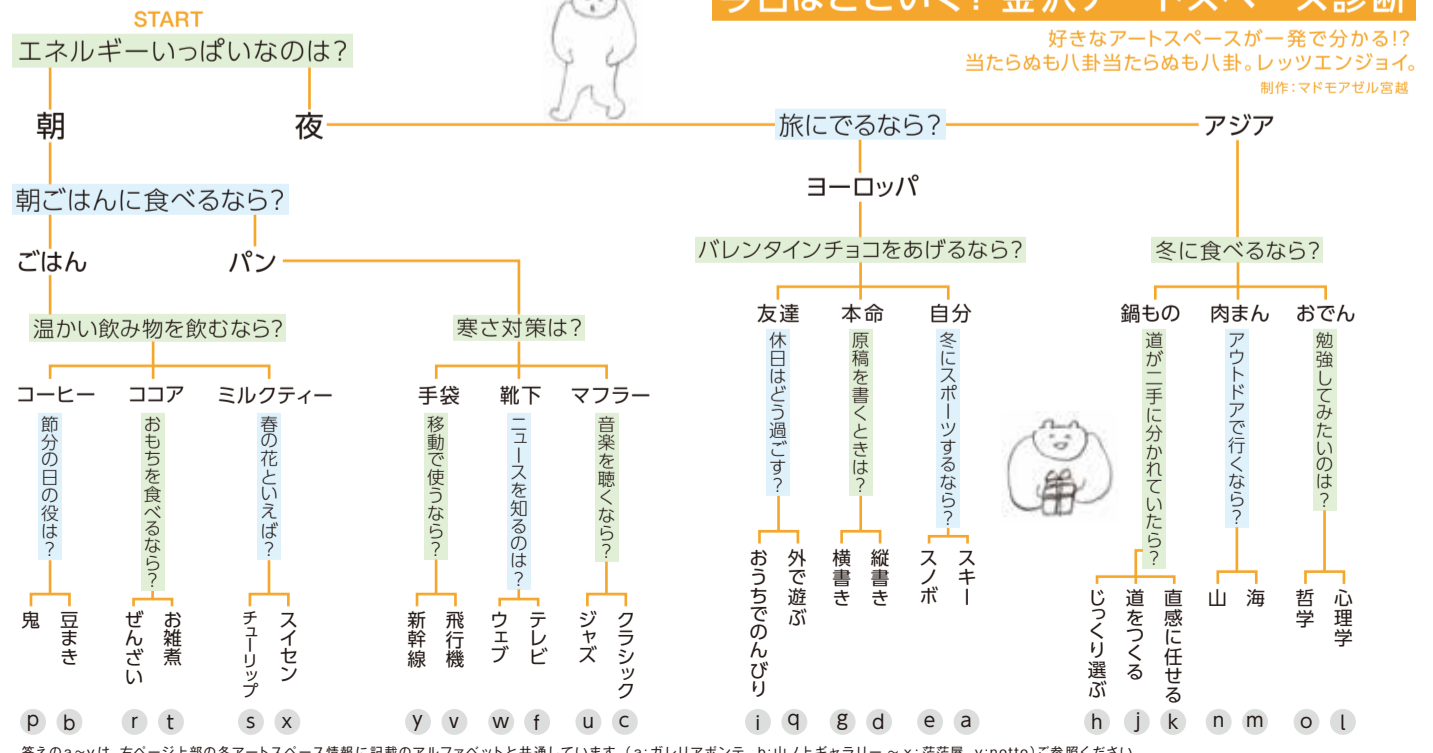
START
エネルギーいっぱいなのは?

好きなアートスペースが一発で分かる!?
当たらぬも八卦当たらぬも八卦。レッツエンジョイ。
制作:マドモアゼル宮越

朝
夜
旅にでるなら?
アジア
朝ごはんに食べるなら?
ヨーロッパ
ごはん
パン
バレンタインチョコをあげるなら?
冬に食べるなら?
温かい飲み物を飲むなら?
寒さ対策は?
友達
本命
自分
鍋もの
肉まん
おでん
コーヒー
ココア
ミルクティー
手袋
靴下
マフラー
休日はどう過ごす?
原稿を書くときは?
冬にスポーツするなら?
道が二手に分かれていたら?
アウトドアで行くなら?
勉強してみたいのは?
節分の日の役は?
おもちを食べるなら?
春の花といえば?
移動で使うなら?
ニュースを知るのは?
音楽を聴くなら?
おうちでのんびり
外で遊ぶ
横書き
縦書き
スノボ
スキー
じっくり選ぶ
道をつくる
直感に任せる
山
海
哲学
心理学
鬼
豆まき
ぜんざい
お雑煮
チューリップ
スイセン
新幹線
飛行機
ウェブ
テレビ
ジャズ
クラシック
p b r t s x y v w f u c i q g d e a h j k n m o l